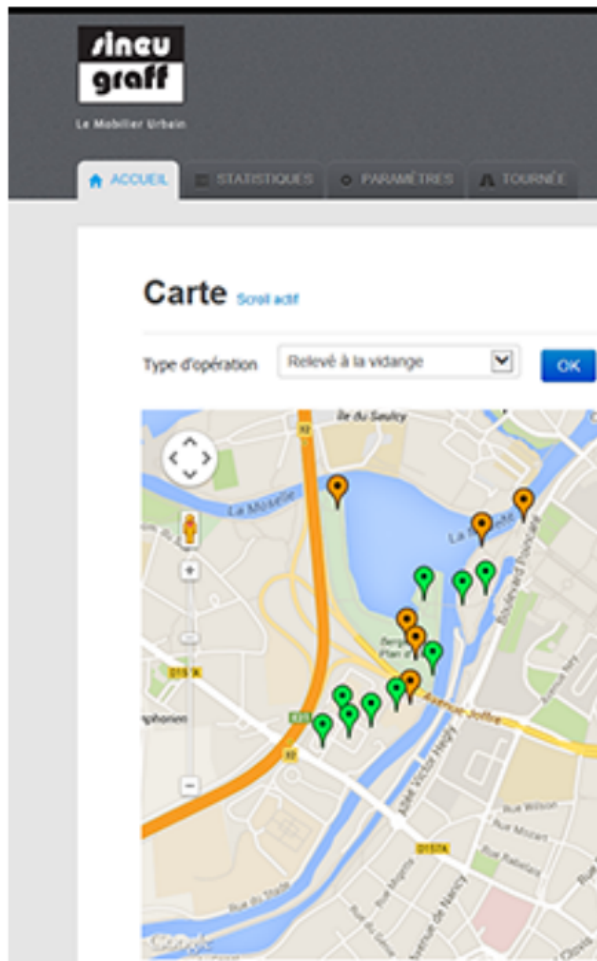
sineu graff

Le Mobilier Urbain

ACCUEIL STATISTIQUES PARAMÈTRES TOURNÉE

Carte Scroll actif

Type d'opération Relevé à la vidange OK

Île du Saulcy
La Moselle
La Moselle
Boulevard Poincaré
Avenue Joffre
Avenue Victor Hugo
Avenue de Nancy
Rue Wilson
Rue Mozart
Rue Rabelais
Rue du Sablon
D155
D157A
Google